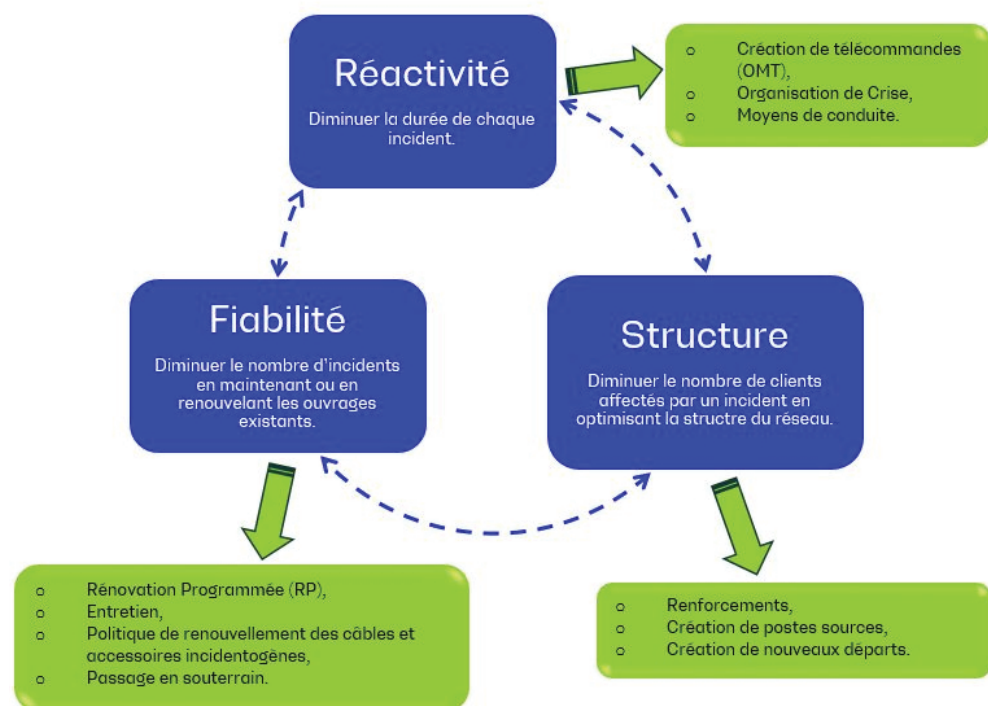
Réactivité

Diminuer la durée de chaque incident.

o Création de télécommandes (OMT),
o Organisation de Crise,
o Moyens de conduite.

Fiabilité

Diminuer le nombre d'incidents en maintenant ou en renouvelant les ouvrages existants.

Structure

Diminuer le nombre de clients affectés par un incident en optimisant la structre du réseau.

o Rénovation Programmée (RP),
o Entretien,
o Politique de renouvellement des câbles et accessoires incidentogènes,
o Passage en souterrain.

o Renforcements,
o Création de postes sources,
o Création de nouveaux départs.